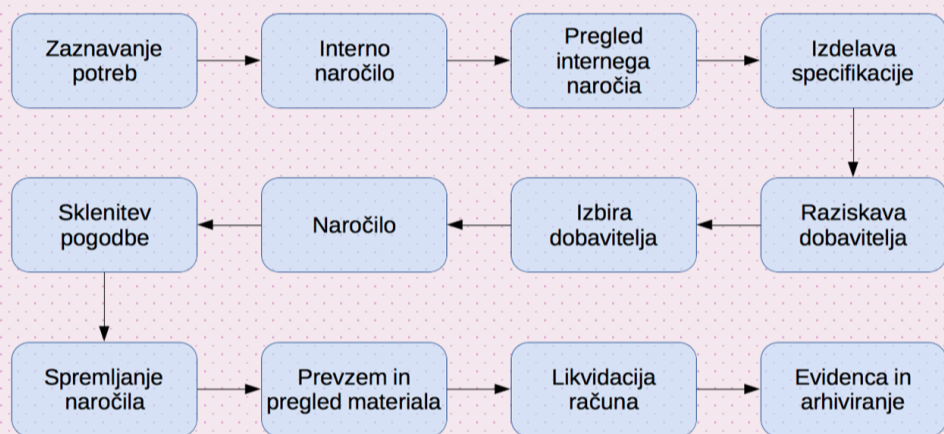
Zaznavanje potreb

Interno naročilo

Pregled internega naročia

Izdelava specifikacije

Raziskava dobavitelja

Izbira dobavitelja

Naročilo

Sklenitev pogodbe

Spremljanje naročila

Prevzem in pregled materiala

Likvidacija računa

Evidenca in arhiviranje